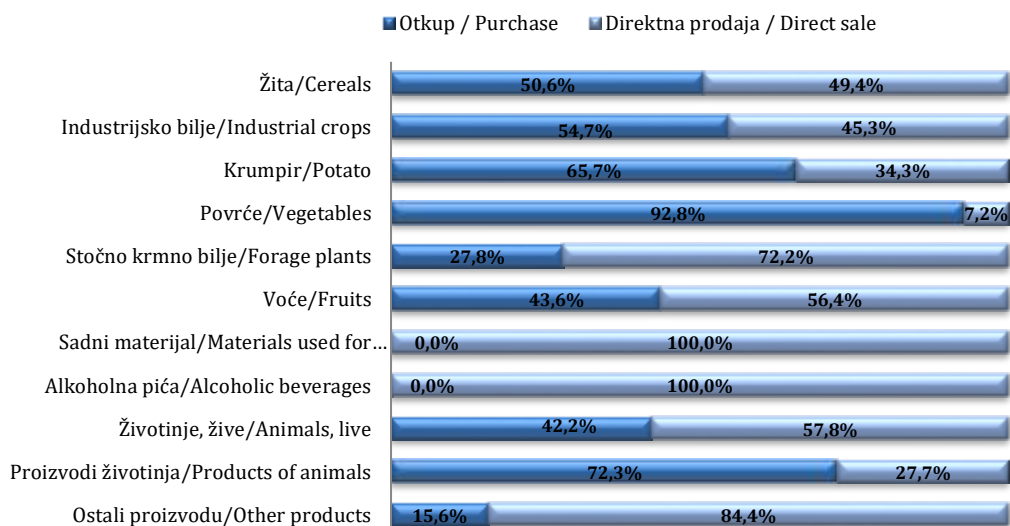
Otkup / Purchase  Direktna prodaja / Direct sale

Žita/Cereals 50,6% 49,4%
Industrijsko bilje/Industrial crops 54,7% 45,3%
Krumpir/Potato 65,7% 34,3%
Povrće/Vegetables 92,8% 7,2%
Stočno krmno bilje/Forage plants 27,8% 72,2%
Voće/Fruits 43,6% 56,4%
Sadni materijal/Materials used for… 0,0% 100,0%
Alkoholna pića/Alcoholic beverages 0,0% 100,0%
Životinje, žive/Animals, live 42,2% 57,8%
Proizvodi životinja/Products of animals 72,3% 27,7%
Ostali proizvodu/Other products 15,6% 84,4%